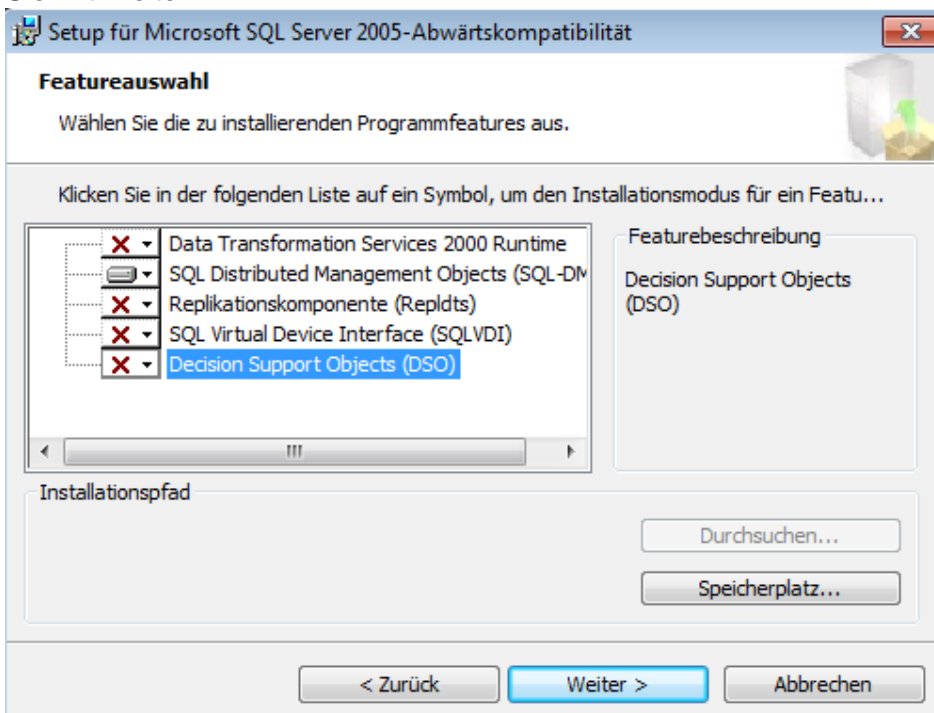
Setup für Microsoft SQL Server 2005-Abwärtskompatibilität

Featureauswahl

Wählen Sie die zu installierenden Programmfeatures aus.

Klicken Sie in der folgenden Liste auf ein Symbol, um den Installationsmodus für ein Featu...

Data Transformation Services 2000 Runtime
SQL Distributed Management Objects (SQL-DM
Replikationskomponente (Repldts)
SQL Virtual Device Interface (SQLVDI)
Decision Support Objects (DSO)

Featurebeschreibung

Decision Support Objects (DSO)

Installationspfad

Durchsuchen...

Speicherplatz...

< Zurück

Weiter >

Abbrechen